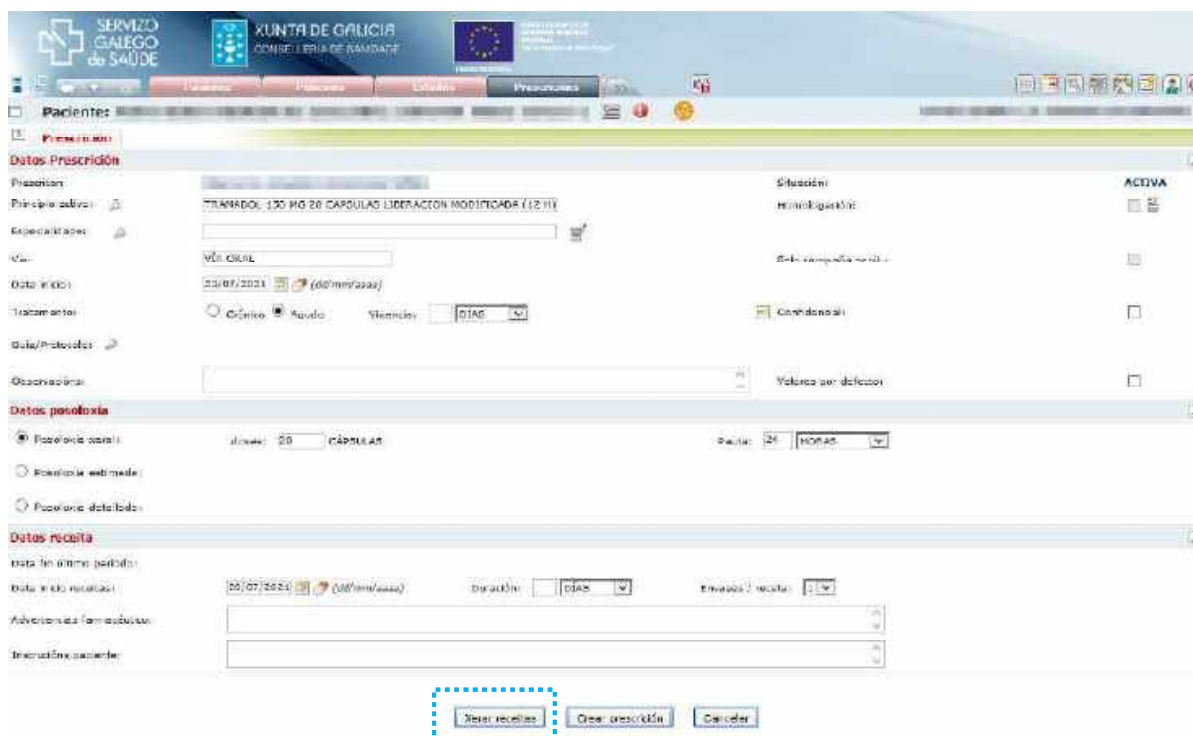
SERVIZO GALEGO de SAÚDE

XUNTA DE GALICIA
CONSELLERÍA DE SANIDADE

Prescricións

Paciente: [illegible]

Prescrición

Datos Prescrición

Prescritor: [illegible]

Situación: ACTIVA

Principio activo: TRAMADOL 150 MG 20 CAPSULAS LIBERACION MODIFICADA (12 H)

Homologación:

Especialidade:

Vía: VÍA ORAL

Data inicio: 25/07/2021 (dd/mm/aaaa)

Tratamento: Crónico Agudo Vixencia: DÍAS

Confidencial:

Guía/Protocolo:

Observacións:

Valores por defecto:

Datos posoloxía

Posoloxía xeral: doses: 20 CÁPSULAS Pauta: 24 HORAS

Posoloxía semanal:

Posoloxía detallada:

Datos receita

Data fin último período:

Data inicio receitas: 20/07/2021 (dd/mm/aaaa) Duración: DÍAS Envases / receita: 1

Advertencias farmacéuticas:

Instrucións paciente:

Xerar receitas Crear prescrición Cancelar